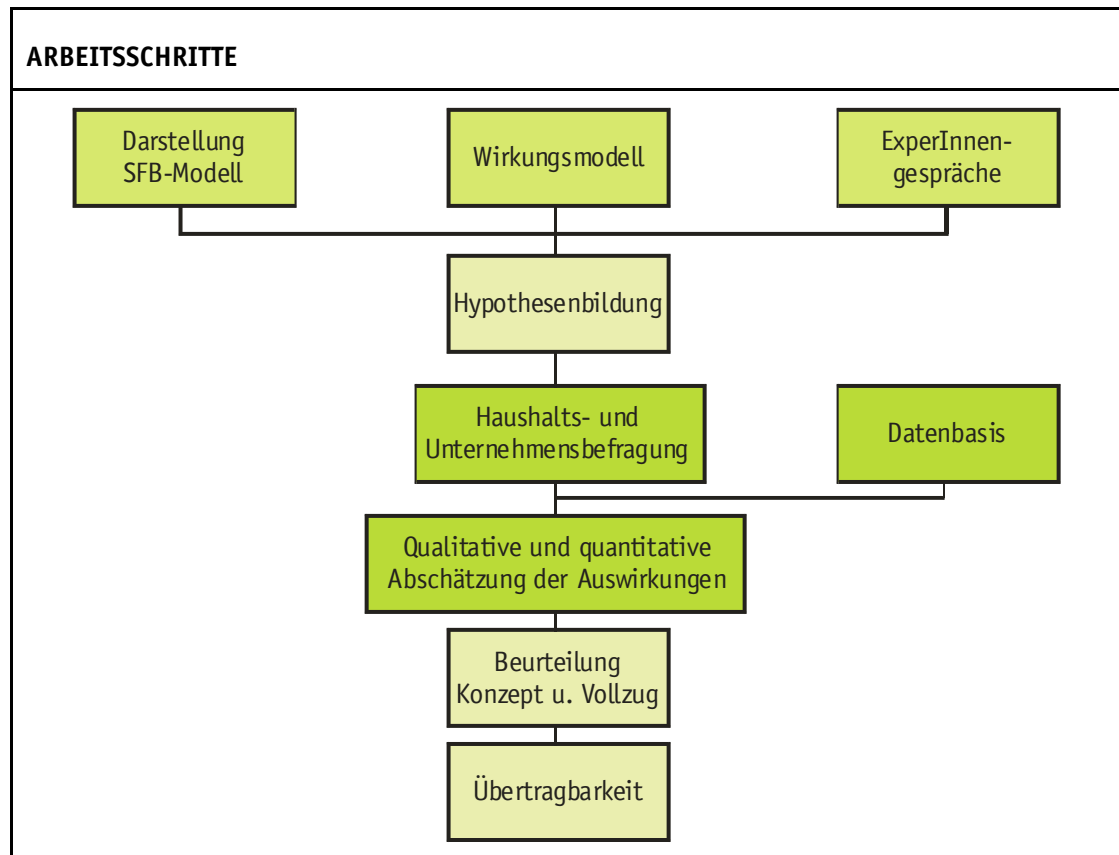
ARBEITSSCHRITTE

Darstellung SFB-Modell

Wirkungsmodell

ExperInnengespräche

Hypothesenbildung

Haushalts- und Unternehmensbefragung

Datenbasis

Qualitative und quantitative Abschätzung der Auswirkungen

Beurteilung Konzept u. Vollzug

Übertragbarkeit